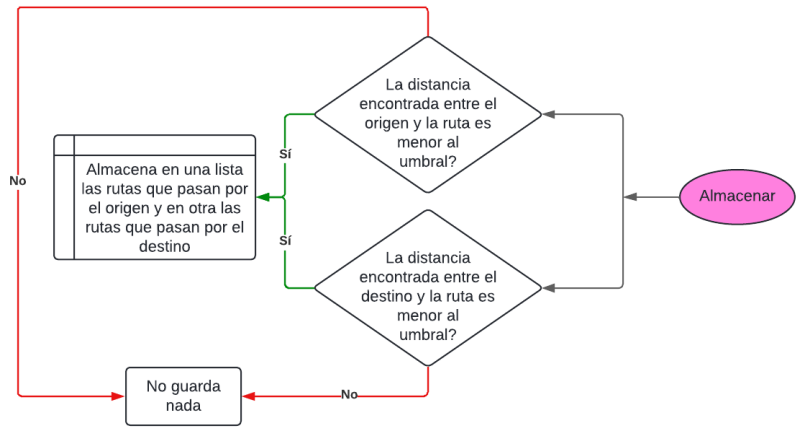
La distancia encontrada entre el origen y la ruta es menor al umbral?

Sí

Almacena en una lista las rutas que pasan por el origen y en otra las rutas que pasan por el destino

No

Sí

Almacenar

La distancia encontrada entre el destino y la ruta es menor al umbral?

No guarda nada

No